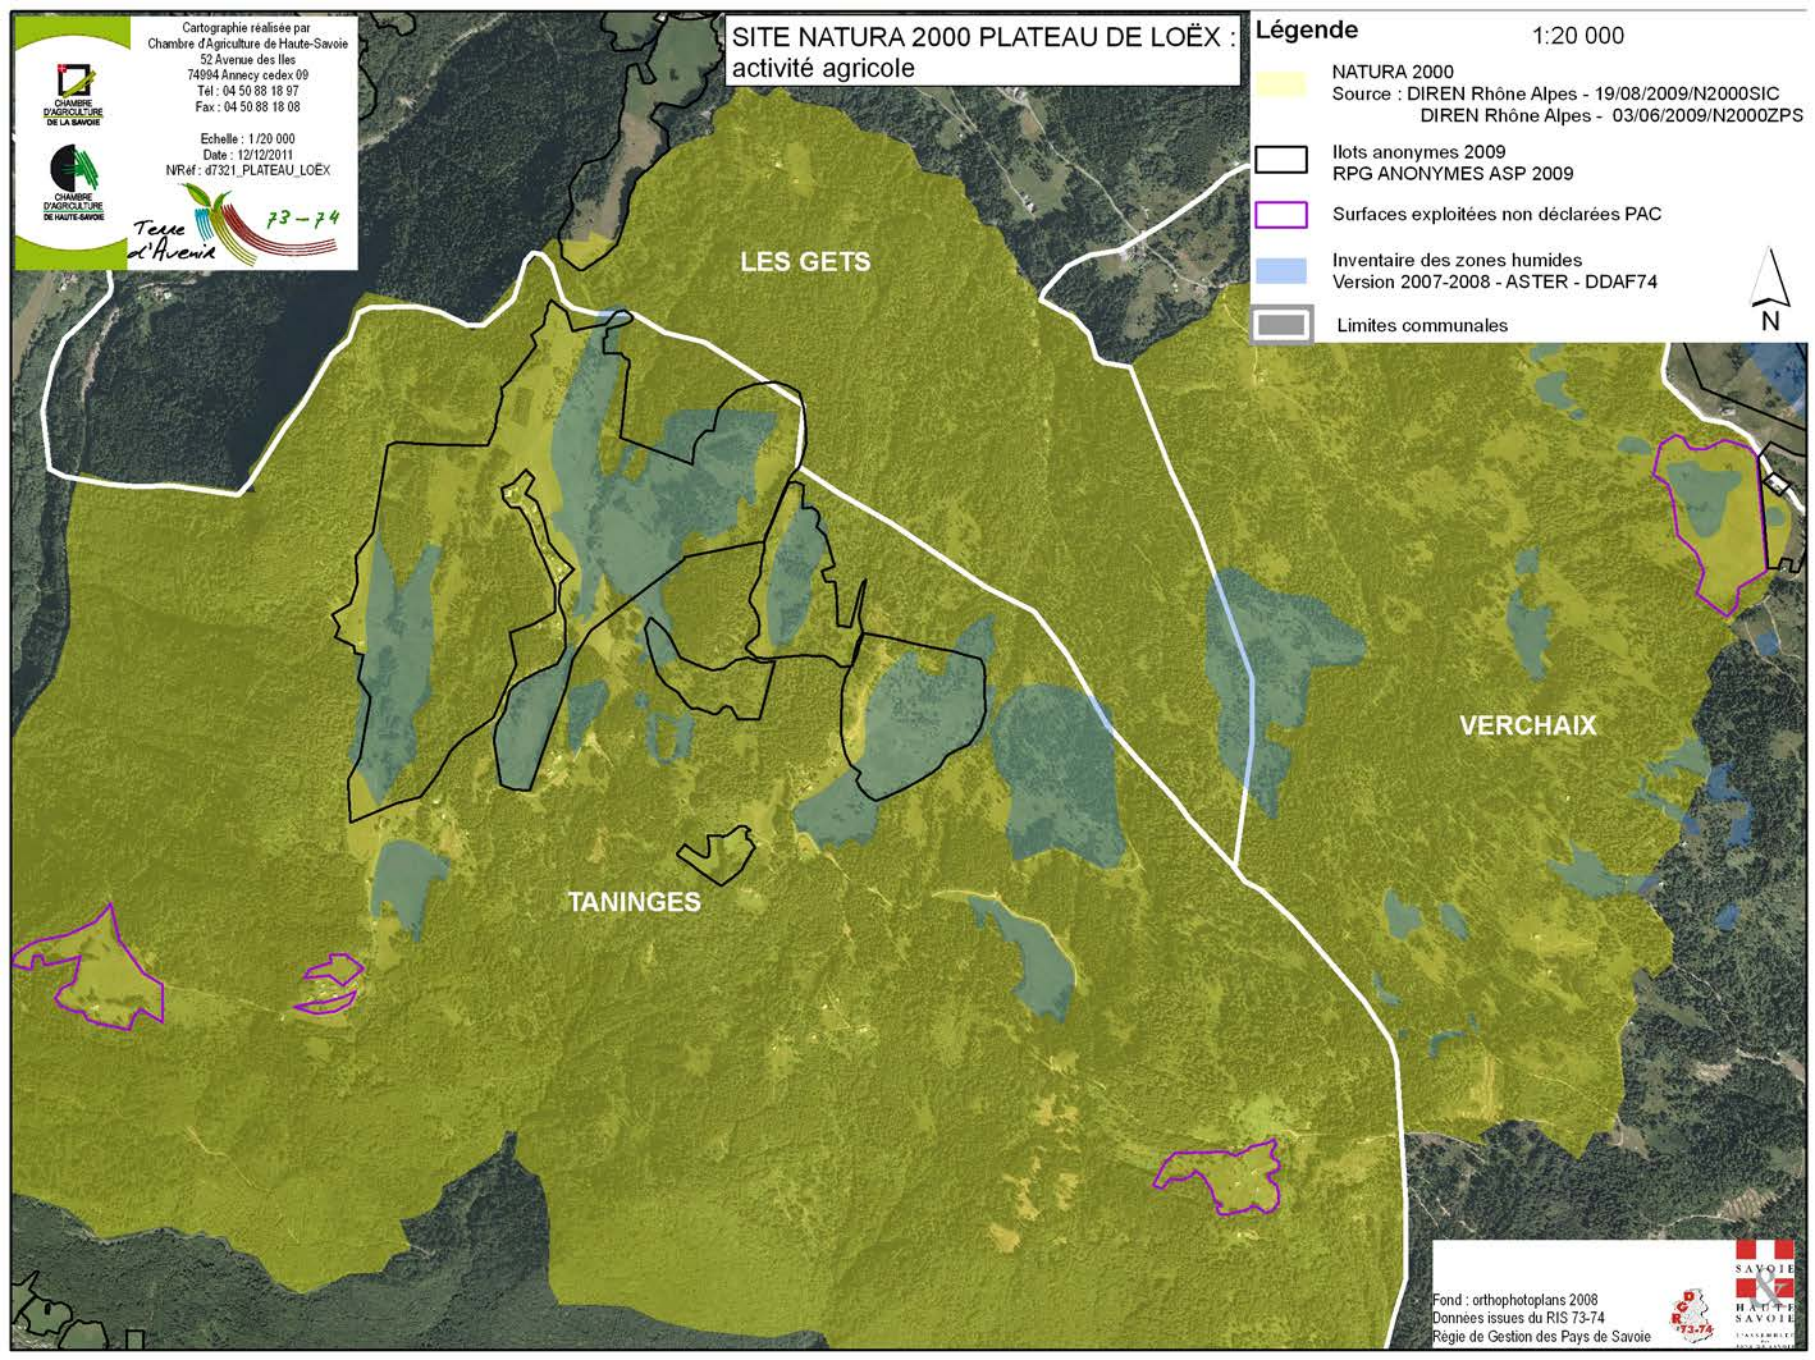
CHAMBRE D'AGRICULTURE DE LA SAVOIE

CHAMBRE D'AGRICULTURE DE HAUTE-SAVOIE

Cartographie réalisée par
Chambre d'Agriculture de Haute-Savoie
52 Avenue des Iles
74994 Annecy cedex 09
Tél : 04 50 88 18 97
Fax : 04 50 88 18 08

Echelle : 1/20 000
Date : 12/12/2011
N/Réf : d7321_PLATEAU_LOËX

Terre d'Avenir 73 – 74

SITE NATURA 2000 PLATEAU DE LOËX :
activité agricole

Légende

1:20 000

NATURA 2000
Source : DIREN Rhône Alpes - 19/08/2009/N2000SIC
DIREN Rhône Alpes - 03/06/2009/N2000ZPS

Ilots anonymes 2009
RPG ANONYMES ASP 2009

Surfaces exploitées non déclarées PAC

Inventaire des zones humides
Version 2007-2008 - ASTER - DDAF74

Limites communales

N

LES GETS

VERCHAIX

TANINGES

Fond : orthophotoplans 2008
Données issues du RIS 73-74
Régie de Gestion des Pays de Savoie

RGD 73-74

SAVOIE & HAUTE SAVOIE
L'ASSEMBLÉE DES PAYS DE SAVOIE